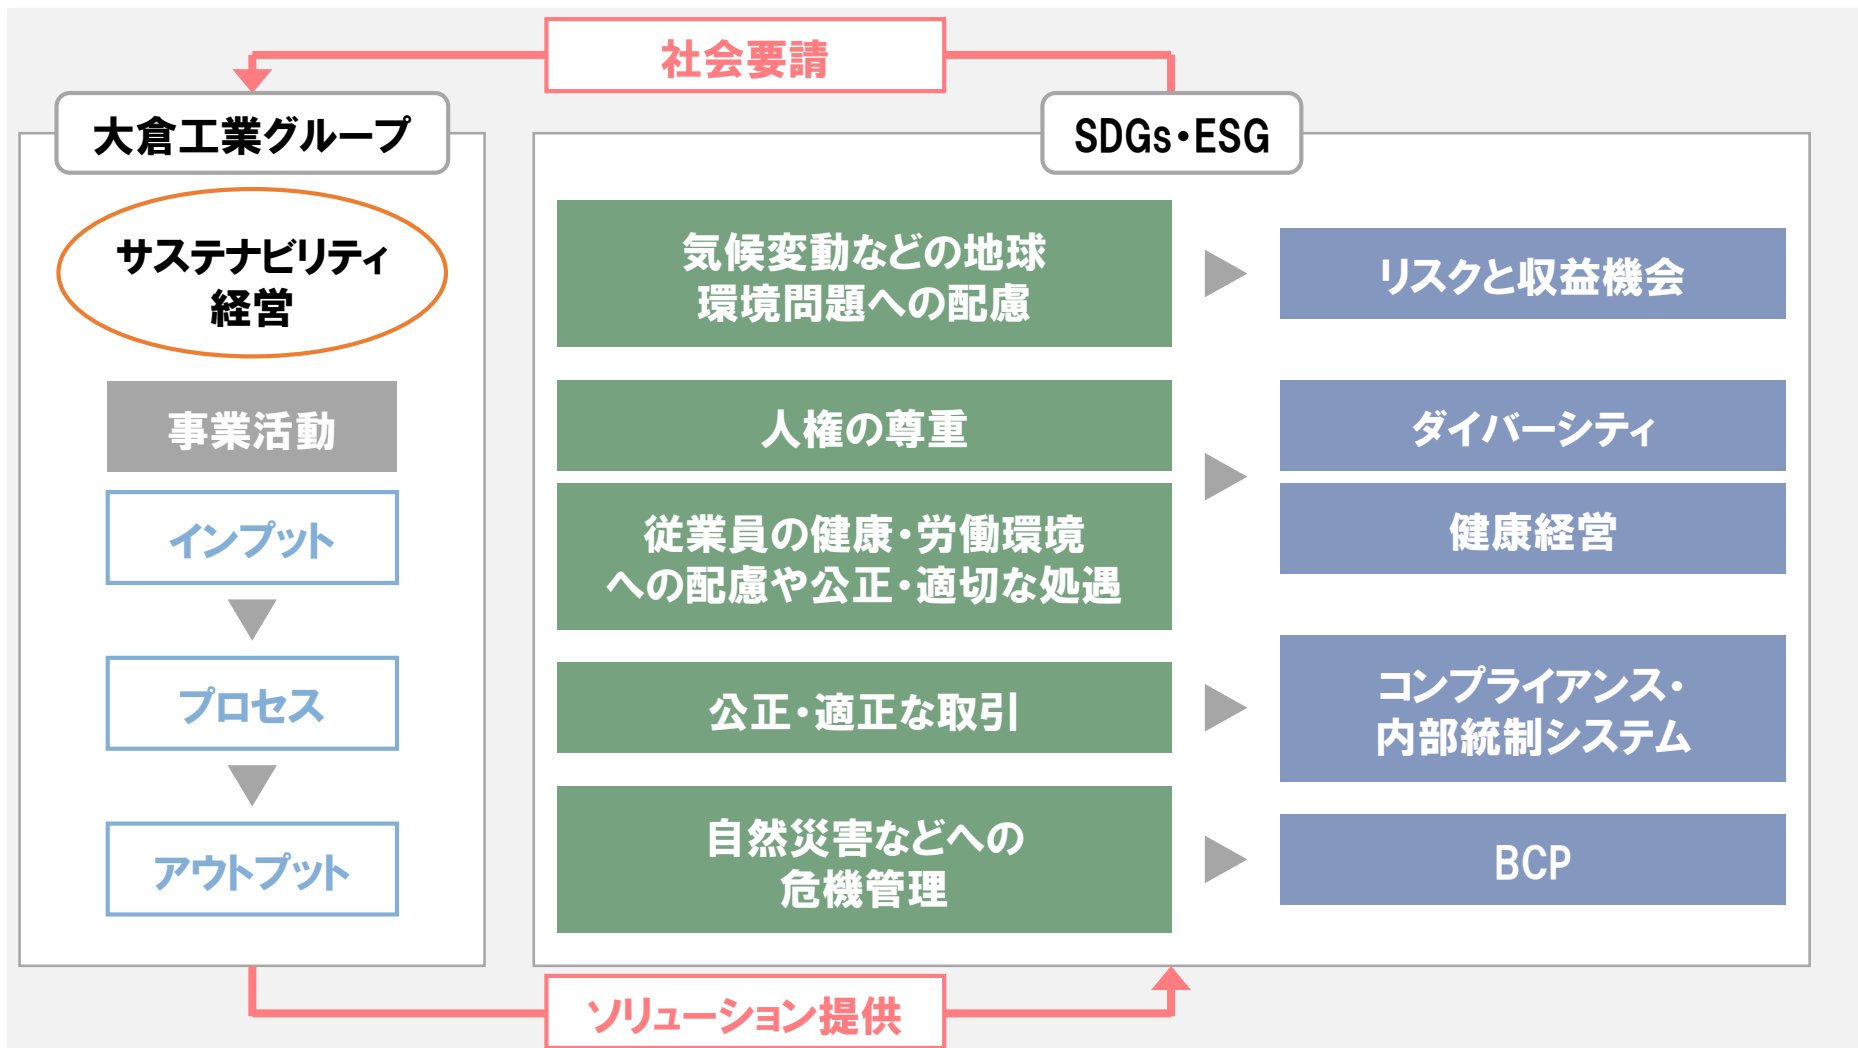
社会要請

大倉工業グループ

SDGs・ESG

サステナビリティ経営

事業活動

インプット

プロセス

アウトプット

気候変動などの地球環境問題への配慮

リスクと収益機会

人権の尊重

従業員の健康・労働環境への配慮や公正・適切な処遇

ダイバーシティ

健康経営

公正・適正な取引

コンプライアンス・内部統制システム

自然災害などへの危機管理

BCP

ソリューション提供